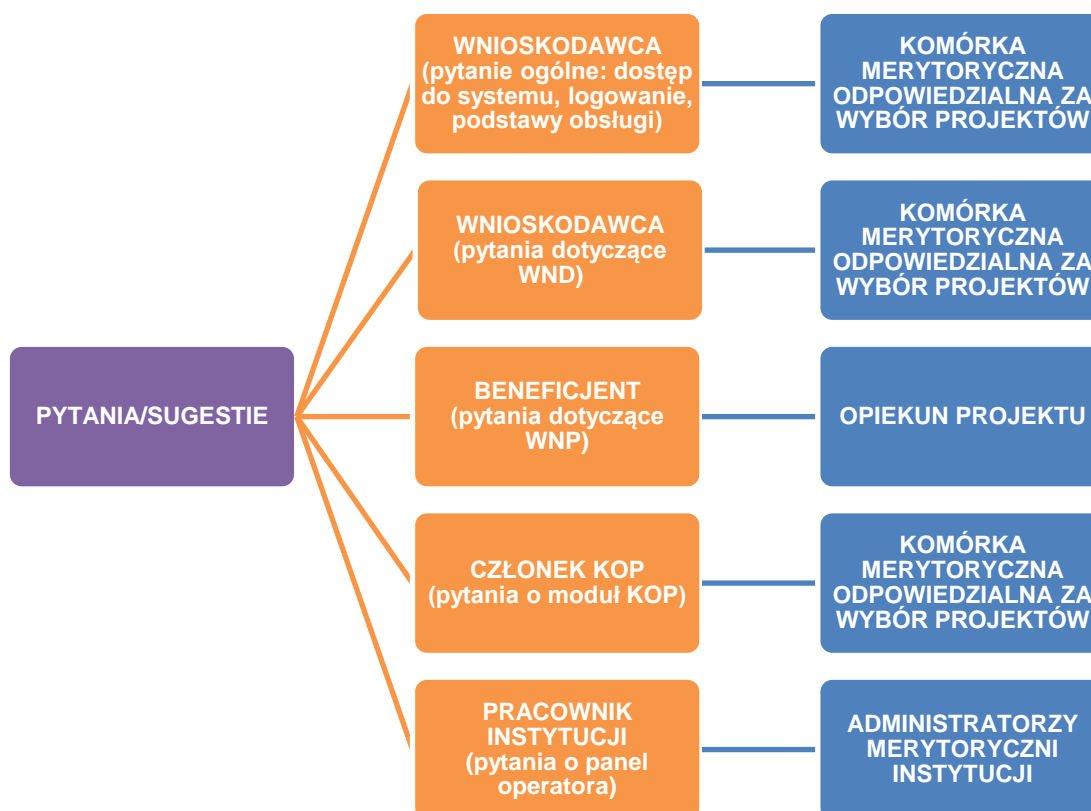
PYTANIA/SUGESTIE

WNIOSKODAWCA (pytanie ogólne: dostęp do systemu, logowanie, podstawy obsługi)

KOMÓRKA MERYTORYCZNA ODPOWIEDZIALNA ZA WYBÓR PROJEKTÓW

WNIOSKODAWCA (pytania dotyczące WND)

KOMÓRKA MERYTORYCZNA ODPOWIEDZIALNA ZA WYBÓR PROJEKTÓW

BENEFICJENT (pytania dotyczące WNP)

OPIEKUN PROJEKTU

CZŁONEK KOP (pytania o moduł KOP)

KOMÓRKA MERYTORYCZNA ODPOWIEDZIALNA ZA WYBÓR PROJEKTÓW

PRACOWNIK INSTYTUCJI (pytania o panel operatora)

ADMINISTRATORZY MERYTORYCZNI INSTYTUCJI